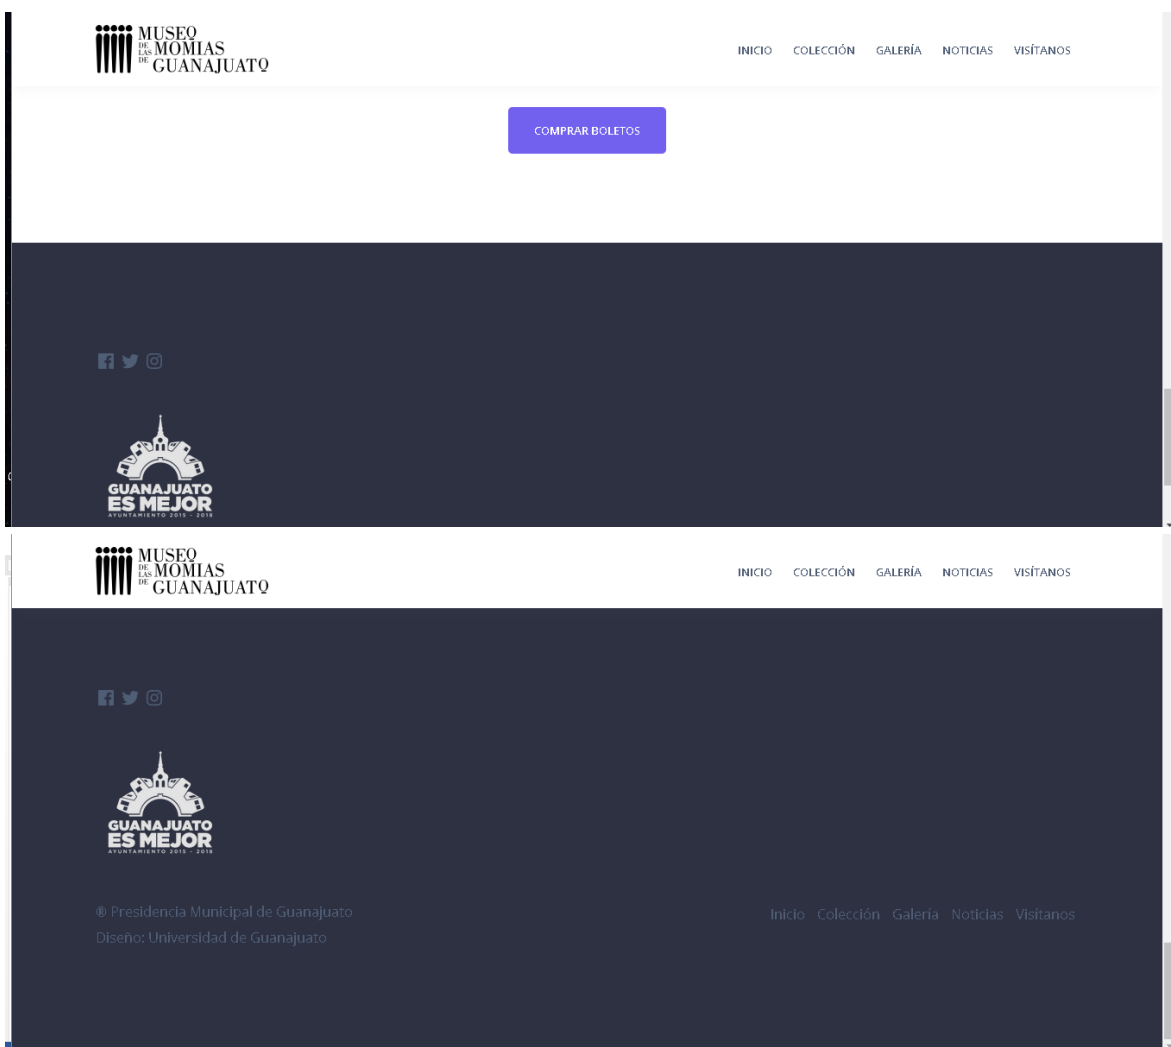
MUSEO DE LAS MOMIAS DE GUANAJUATO

INICIO COLECCIÓN GALERÍA NOTICIAS VISÍTANOS

COMPRAR BOLETOS

GUANAJUATO ES MEJOR
AYUNTAMIENTO 2015 - 2018

MUSEO DE LAS MOMIAS DE GUANAJUATO

INICIO COLECCIÓN GALERÍA NOTICIAS VISÍTANOS

GUANAJUATO ES MEJOR
AYUNTAMIENTO 2015 - 2018

® Presidencia Municipal de Guanajuato
Diseño: Universidad de Guanajuato

Inicio Colección Galería Noticias Visítanos